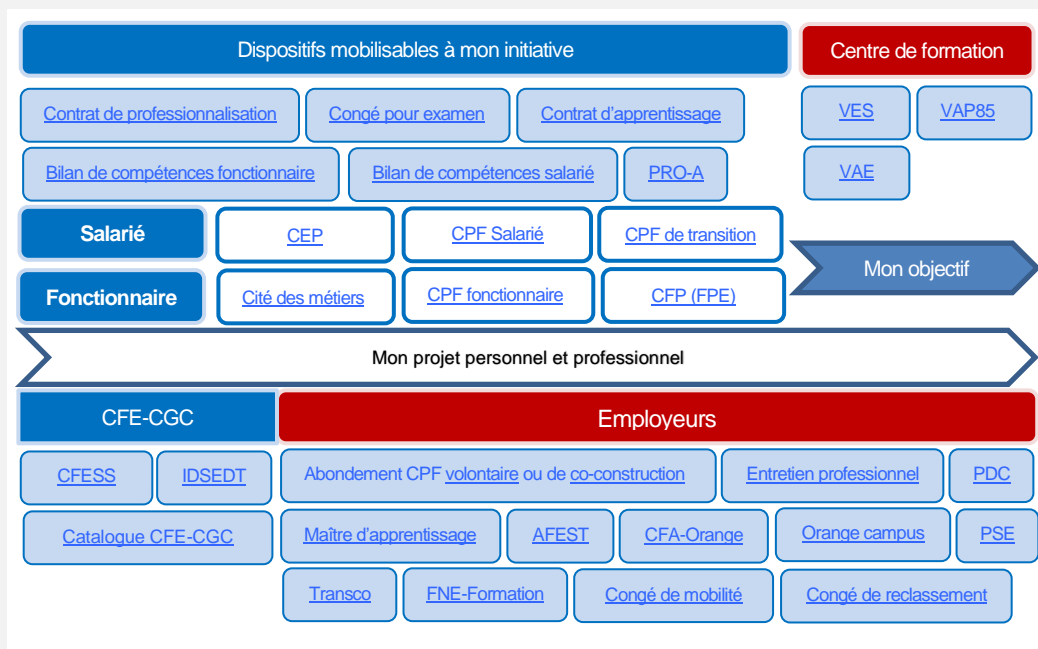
Dispositifs mobilisables à mon initiative

Centre de formation

Contrat de professionnalisation

Congé pour examen

Contrat d'apprentissage

VES

VAP85

Bilan de compétences fonctionnaire

Bilan de compétences salarié

PRO-A

VAE

Salarié

CEP

CPF Salarié

CPF de transition

Mon objectif

Fonctionnaire

Cité des métiers

CPF fonctionnaire

CFP (FPE)

Mon projet personnel et professionnel

CFE-CGC

Employeurs

CFESS

IDSEDT

Abondement CPF volontaire ou de co-construction

Entretien professionnel

PDC

Catalogue CFE-CGC

Maître d'apprentissage

AFEST

CFA-Orange

Orange campus

PSE

Transco

FNE-Formation

Congé de mobilité

Congé de reclassement